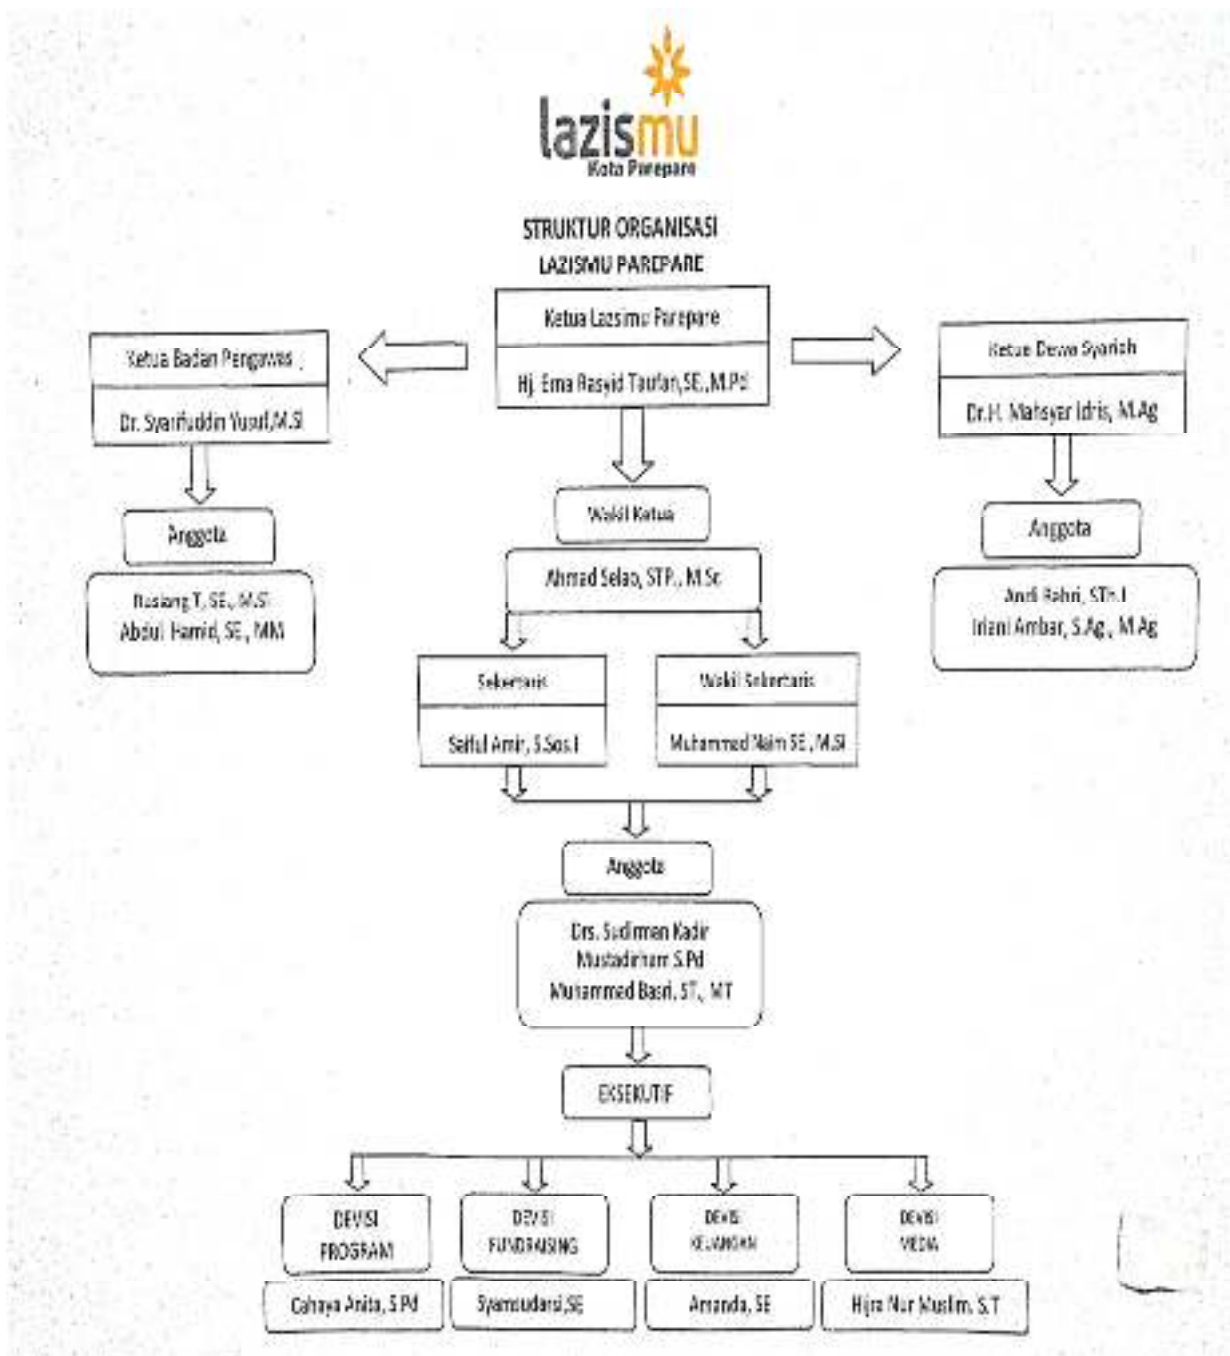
lazismu
Kota Parepare

STRUKTUR ORGANISASI
LAZISMU PAREPARE

Ketua Lazismu Parepare
Hj. Ema Rasyid Taufan, SE., M.Pd

Ketua Badan Pengawas
Dr. Syarifuddin Yusuf, M.Si

Anggota
Rusiang T, SE., M.Si
Abdul Hamid, SE., MM

Ketua Dewan Syariah
Dr. H. Mahsyar Idris, M.Ag

Anggota
Andi Bahri, STh.I
Irlani Ambar, S.Ag., M.Ag

Wakil Ketua
Ahmad Selao, STP., M.Sc

Sekertaris
Saiful Amir, S.Sos.I

Wakil Sekertaris
Muhammad Naim SE., M.Si

Anggota
Drs. Sudirman Kadir
Mustadirham S.Pd
Muhammad Basri, ST., MT

EKSEKUTIF

DEVISI PROGRAM
Cahaya Anita, S.Pd

DEVISI FUNDRAISING
Syamsudarsi, SE

DEVISI KEUANGAN
Amanda, SE

DEVISI MEDIA
Hijra Nur Muslim, S.T